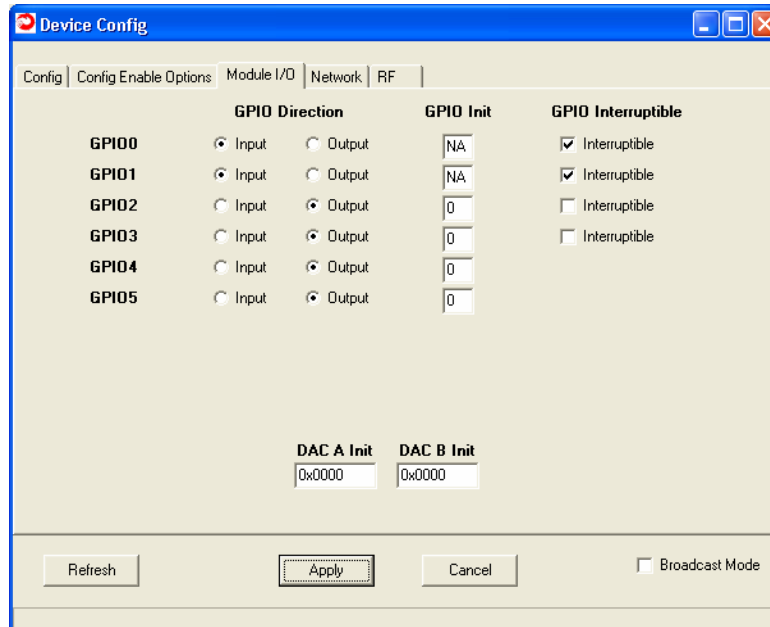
Device Config

Config | Config Enable Options | Module I/O | Network | RF

| | GPIO Direction | | GPIO Init | GPIO Interruptible |
|---|---|---|---|---|
| GPIO0 | Input | Output | NA | Interruptible |
| GPIO1 | Input | Output | NA | Interruptible |
| GPIO2 | Input | Output | 0 | Interruptible |
| GPIO3 | Input | Output | 0 | Interruptible |
| GPIO4 | Input | Output | 0 | |
| GPIO5 | Input | Output | 0 | |

DAC A Init
0x0000

DAC B Init
0x0000

Refresh

Apply

Cancel

Broadcast Mode